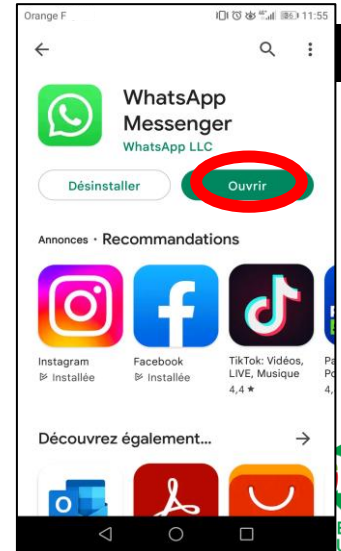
Orange F

11:55

WhatsApp Messenger
WhatsApp LLC

Désinstaller

Ouvrir

Annonces · Recommandations

Instagram
Installée

Facebook
Installée

TikTok: Vidéos, LIVE, Musique
4,4 ★

Découvrez également...